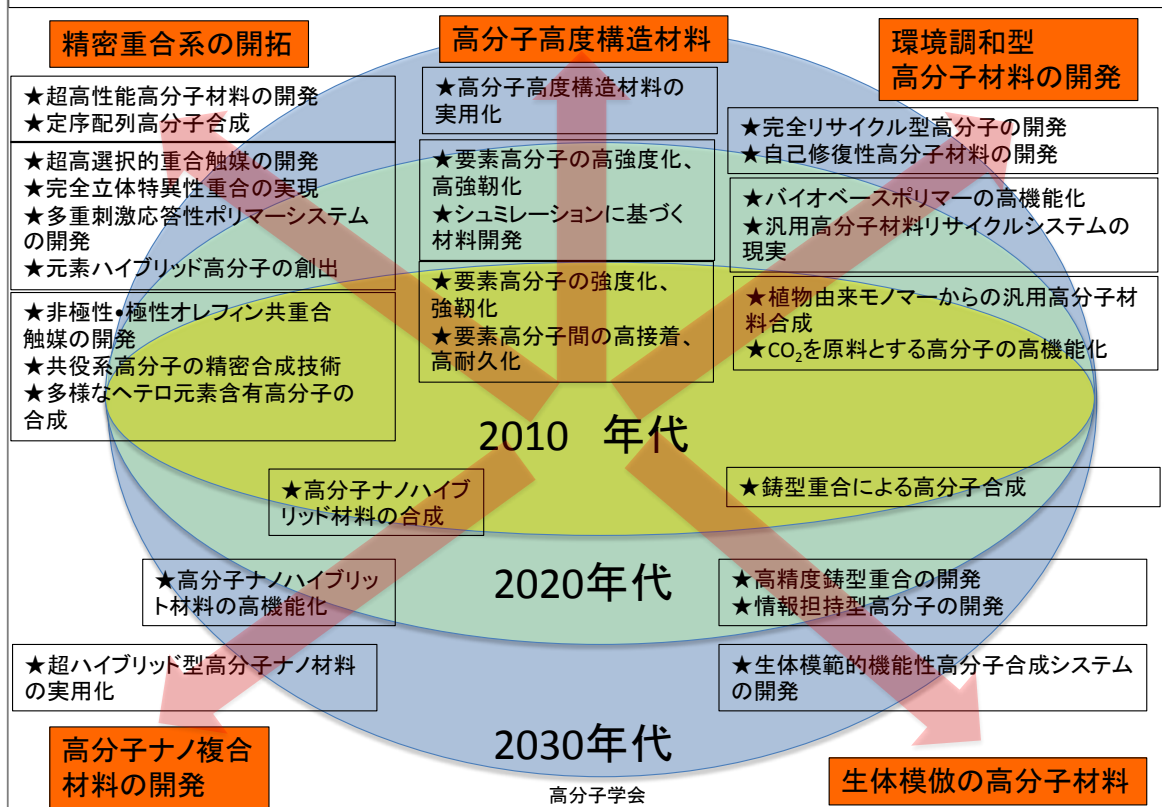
精密重合系の開拓

高分子高度構造材料

環境調和型
高分子材料の開発

★超高性能高分子材料の開発
★定序配列高分子合成

★超高選択的重合触媒の開発
★完全立体特異性重合の実現
★多重刺激応答性ポリマーシステムの開発
★元素ハイブリッド高分子の創出

★非極性•極性オレフィン共重合触媒の開発
★共役系高分子の精密合成技術
★多様なヘテロ元素含有高分子の合成

★高分子高度構造材料の実用化

★要素高分子の高強度化、高強靭化
★シュミレーションに基づく材料開発

★要素高分子の強度化、強靭化
★要素高分子間の高接着、高耐久化

★完全リサイクル型高分子の開発
★自己修復性高分子材料の開発

★バイオベースポリマーの高機能化
★汎用高分子材料リサイクルシステムの現実

★植物由来モノマーからの汎用高分子材料合成
★$CO_2$を原料とする高分子の高機能化

2010 年代

★高分子ナノハイブリッド材料の合成

★鋳型重合による高分子合成

2020年代

★高分子ナノハイブリットト材料の高機能化

★高精度鋳型重合の開発
★情報担持型高分子の開発

★超ハイブリッド型高分子ナノ材料の実用化

★生体模範的機能性高分子合成システムの開発

2030年代

高分子ナノ複合
材料の開発

高分子学会

生体模倣の高分子材料